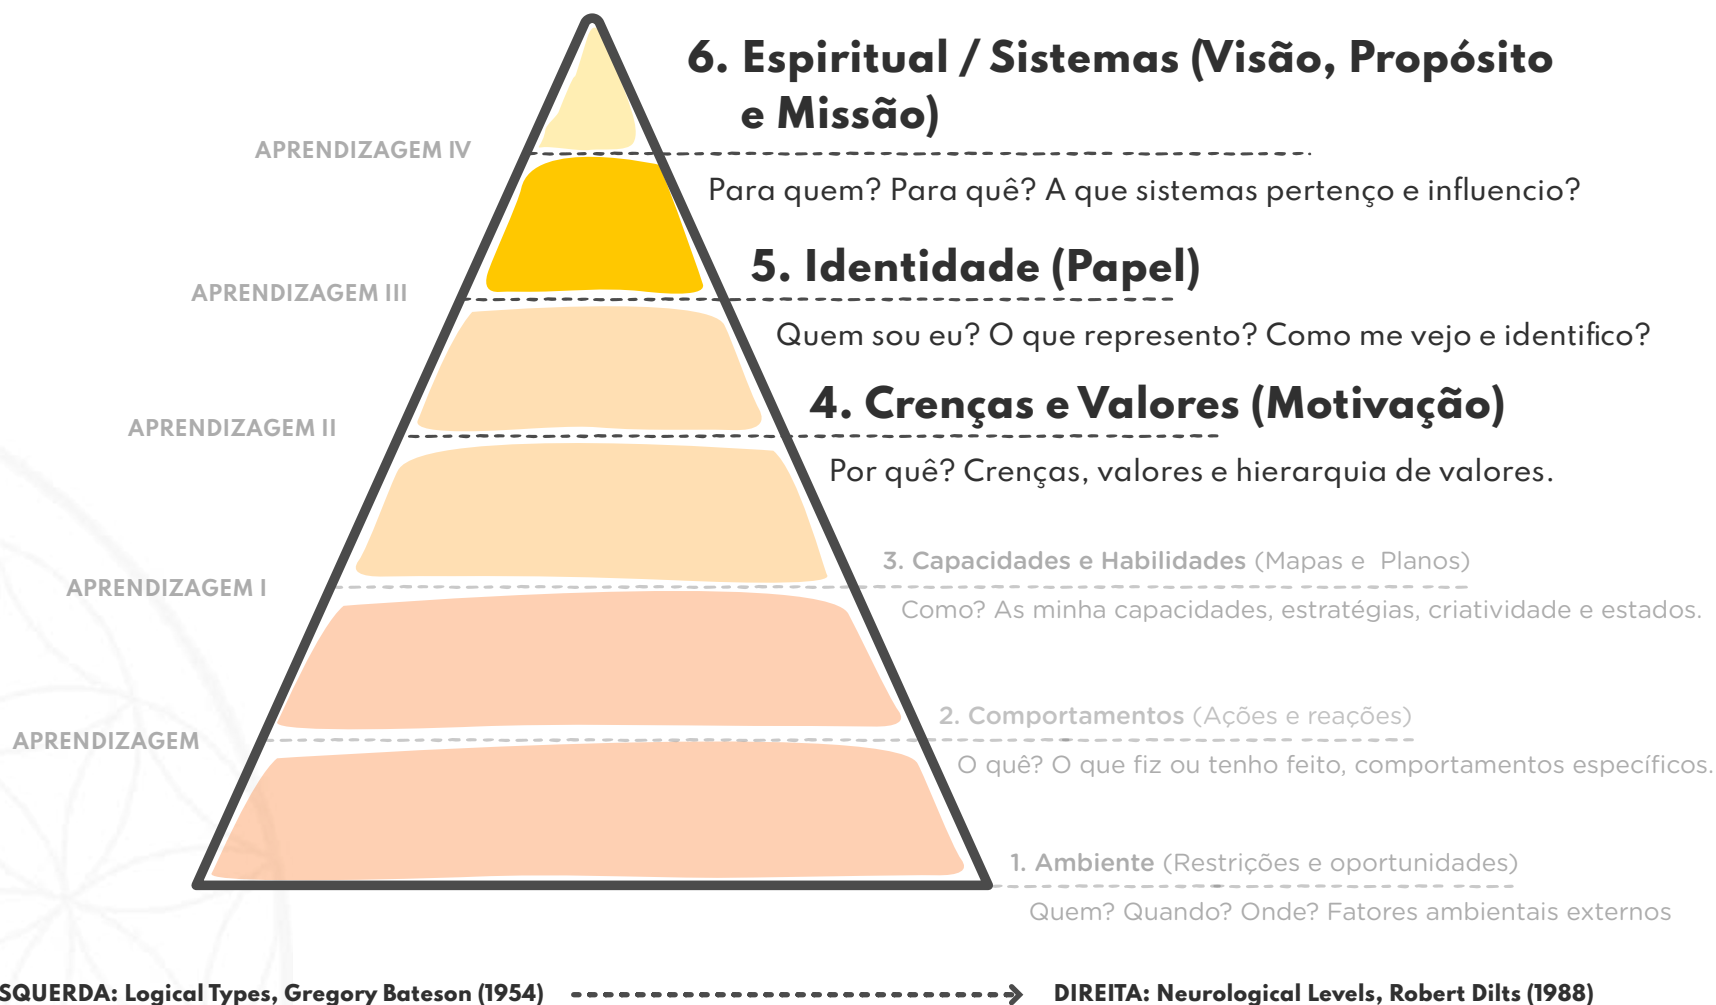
6. Espiritual / Sistemas (Visão, Propósito e Missão)

APRENDIZAGEM IV

Para quem? Para quê? A que sistemas pertenço e influencio?

5. Identidade (Papel)

APRENDIZAGEM III

Quem sou eu? O que represento? Como me vejo e identifico?

4. Crenças e Valores (Motivação)

APRENDIZAGEM II

Por quê? Crenças, valores e hierarquia de valores.

3. Capacidades e Habilidades (Mapas e Planos)

APRENDIZAGEM I

Como? As minha capacidades, estratégias, criatividade e estados.

2. Comportamentos (Ações e reações)

APRENDIZAGEM

O quê? O que fiz ou tenho feito, comportamentos específicos.

1. Ambiente (Restrições e oportunidades)

Quem? Quando? Onde? Fatores ambientais externos

SQUERDA: Logical Types, Gregory Bateson (1954)

DIREITA: Neurological Levels, Robert Dilts (1988)